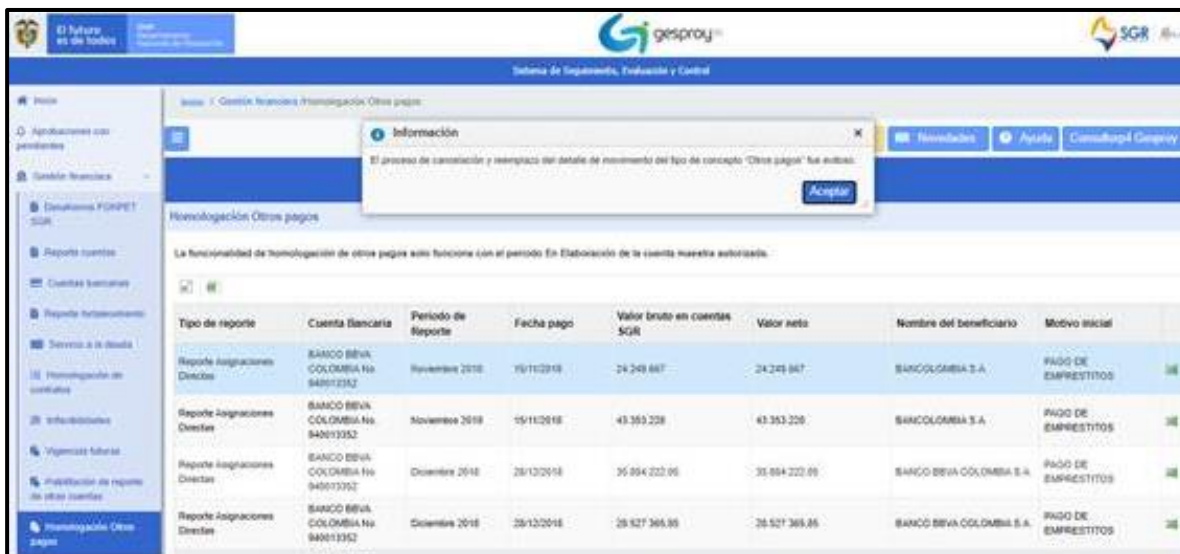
El futuro es de todos

gesproy

SGR

Sistema de Seguimiento, Evaluación y Control

Inicio

Aprobaciones con pendientes

Gestión financiera

Devoluciones FONPET SGR

Reporte cuentas

Cuentas bancarias

Reporte fortalecimiento

Servicio a la deuda

Homologación de contratos

Infactibilidades

Vigencias futuras

Habilitación de reporte de otras cuentas

Homologación Otros pagos

Inicio / Gestión financiera / Homologación Otros pagos

Información

El proceso de cancelación y reemplazo del detalle de movimiento del tipo de concepto "Otros pagos" fue exitoso.

Aceptar

Novedades

Ayuda

Consultorp4 Gesproy

Homologación Otros pagos

La funcionalidad de homologación de otros pagos solo funciona con el periodo En Elaboración de la cuenta maestra autorizada.

| Tipo de reporte | Cuenta Bancaria | Periodo de Reporte | Fecha pago | Valor bruto en cuentas SGR | Valor neto | Nombre del beneficiario | Motivo inicial |
|---|---|---|---|---|---|---|---|
| Reporte Asignaciones Directas | BANCO BBVA COLOMBIA No. 940013352 | Noviembre 2018 | 15/11/2018 | 24.249.667 | 24.249.667 | BANCOLOMBIA S.A | PAGO DE EMPRESTITOS |
| Reporte Asignaciones Directas | BANCO BBVA COLOMBIA No. 940013352 | Noviembre 2018 | 15/11/2018 | 43.353.228 | 43.353.228 | BANCOLOMBIA S.A | PAGO DE EMPRESTITOS |
| Reporte Asignaciones Directas | BANCO BBVA COLOMBIA No. 940013352 | Diciembre 2018 | 28/12/2018 | 35.894.222,95 | 35.894.222,95 | BANCO BBVA COLOMBIA S.A | PAGO DE EMPRESTITOS |
| Reporte Asignaciones Directas | BANCO BBVA COLOMBIA No. 940013352 | Diciembre 2018 | 28/12/2018 | 28.527.365,85 | 28.527.365,85 | BANCO BBVA COLOMBIA S.A | PAGO DE EMPRESTITOS |